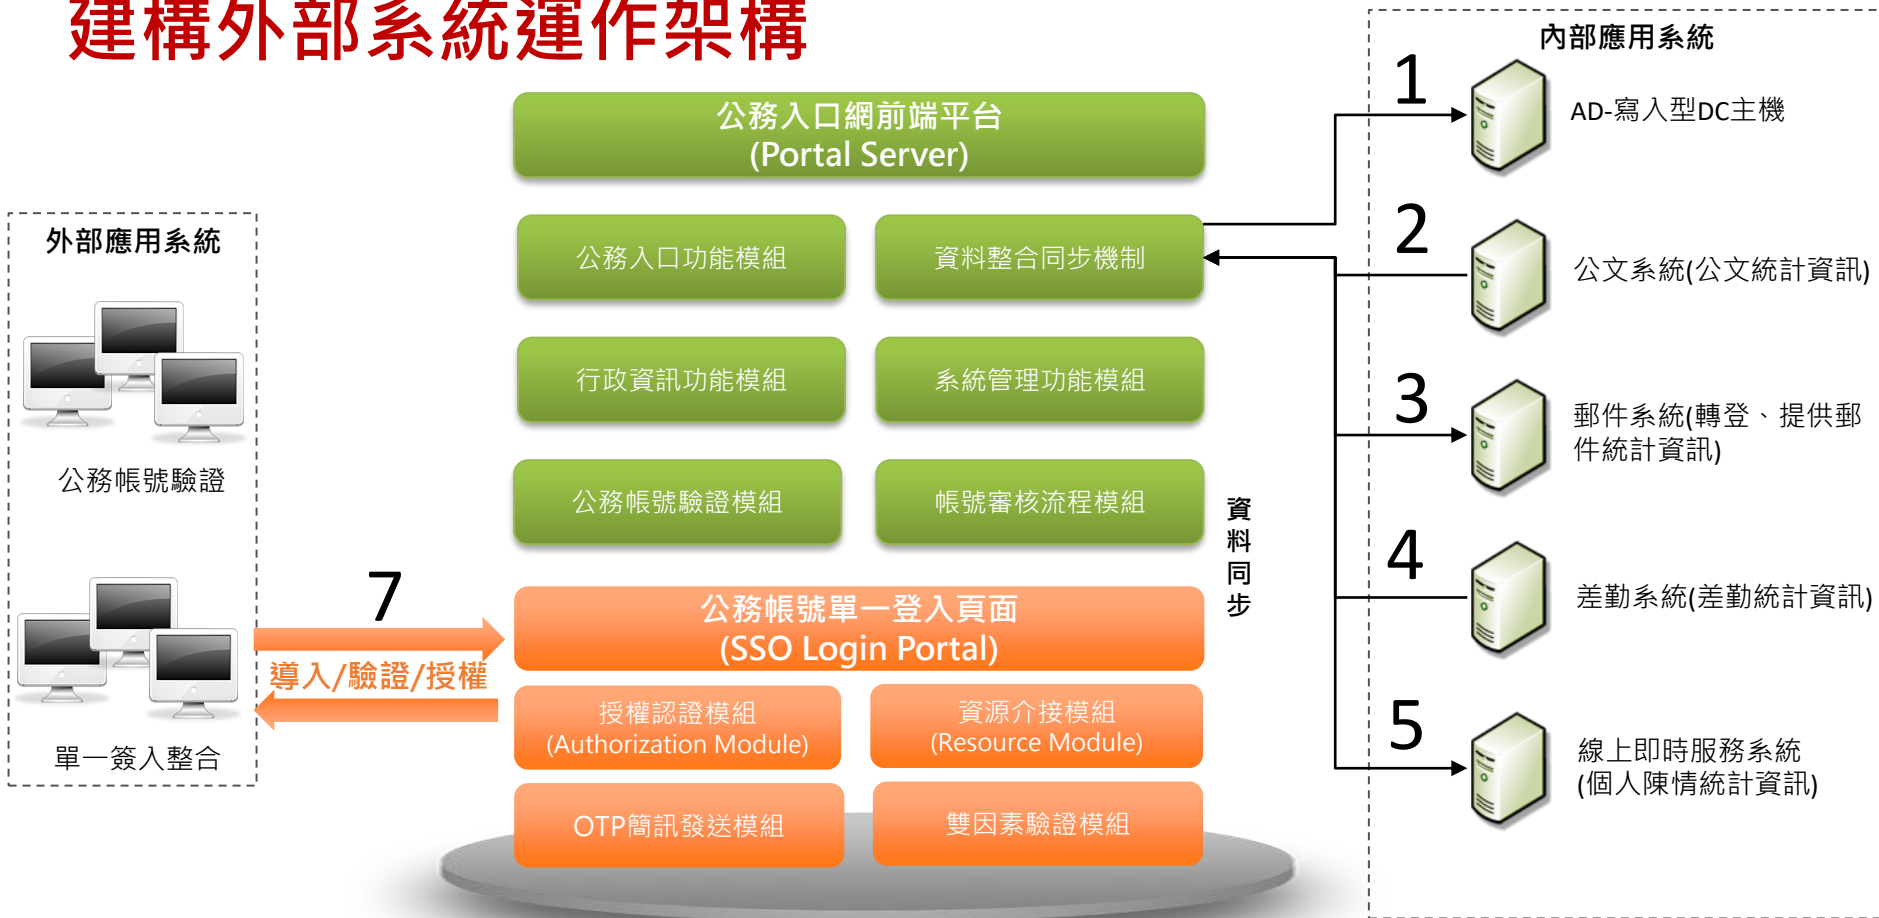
建構外部系統運作架構

公務入口網前端平台
(Portal Server)

公務入口功能模組

資料整合同步機制

行政資訊功能模組

系統管理功能模組

公務帳號驗證模組

帳號審核流程模組

公務帳號單一登入頁面
(SSO Login Portal)

授權認證模組
(Authorization Module)

資源介接模組
(Resource Module)

OTP簡訊發送模組

雙因素驗證模組

外部應用系統

公務帳號驗證

單一簽入整合

7

導入/驗證/授權

資料同步

內部應用系統

1

AD-寫入型DC主機

2

公文系統(公文統計資訊)

3

郵件系統(轉登、提供郵件統計資訊)

4

差勤系統(差勤統計資訊)

5

線上即時服務系統
(個人陳情統計資訊)